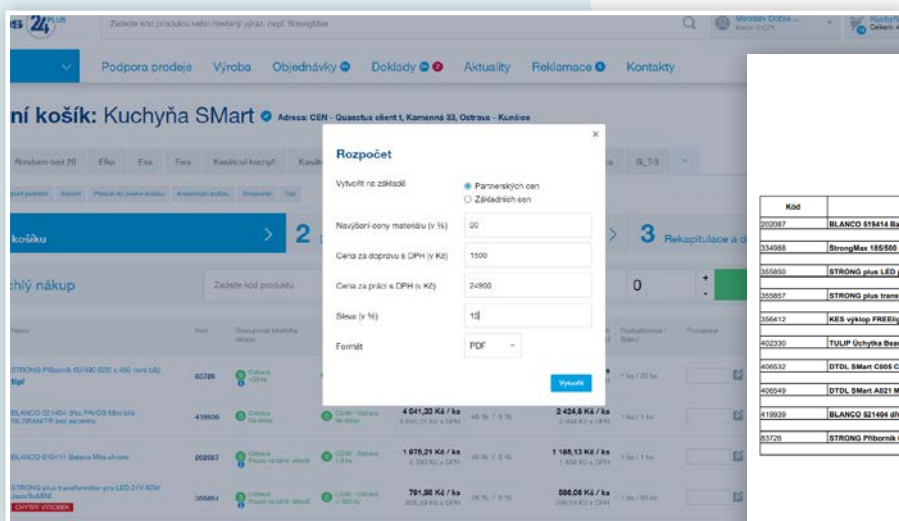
Zadejte kód produktu nebo hledaný výraz, např. StrongMax

Miroslav Dobiaš

Kuchyň

Podpora prodeje Výroba Objednávky Doklady Aktuality Reklamace Kontakty

ní košík: Kuchyňa SMart Adresa: CEN - Quaestus client 1, Komenná 33, Ostrava - Kunčice

Abraham-test 20 Elka Eva Ewa Kasáková kuchyň Kuchyň

košíku 2 3 Rekapitulace a d

chlý nákup Zadejte kód produktu 0

STRONG Příborník 60/490 ... 60726

BLANCO 521404 ... 419939 4 041,33 Kč / ks 2 424,8 Kč / ks

BLANCO 519414 Baterie Mila chrom 202087 1 975,21 Kč / ks 1 185,13 Kč / ks

STRONG plus transformátor pro LED 24V 60W 355857 761,98 Kč / ks 586,06 Kč / ks

CHYBÍ VÝROBEK

Rozpočet

Vytvořit na základě
Partnerských cen
Základních cen

Navýšení ceny materiálu (v %) 20

Cena za dopravu s DPH (v Kč) 1500

Cena za práci s DPH (v Kč) 24900

Sleva (v %) 15

Formát PDF

Vytvořit

| Kód | |
|---|---|
| 202087 | BLANCO 519414 Ba |
| 334988 | StrongMax 185/500 |
| 355850 | STRONG plus LED |
| 355857 | STRONG plus trans |
| 356412 | KES výklop FREEli |
| 402330 | TULIP Úchytka Bea |
| 406532 | DTDL SMart C005 C |
| 406549 | DTDL SMart A021 M |
| 419939 | BLANCO 521404 dř |
| 83726 | STRONG Příborník |